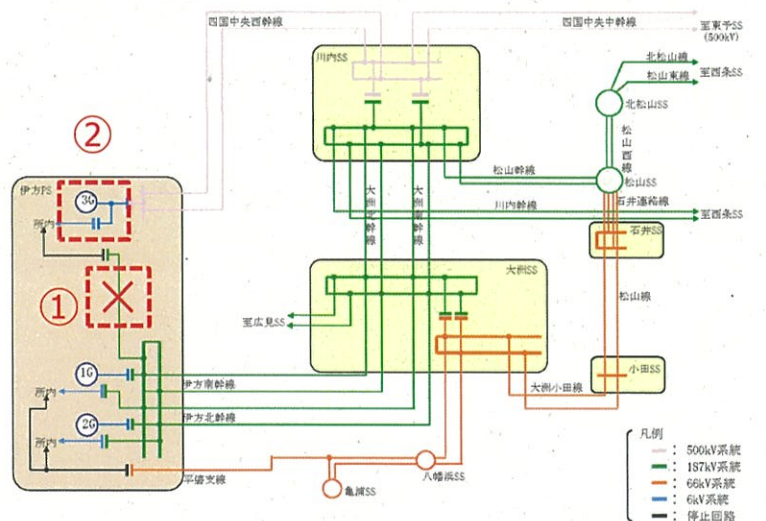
四国中央西幹線
四国中央中幹線
至東予SS (500kV)
川内SS
北松山線
松山東線
至西条SS
北松山SS
松山西線
②
松山幹線
松山SS
伊方PS
3G
所内
石井連絡線
川内幹線
至西条SS
大洲北幹線
大洲南幹線
石井SS
①
大洲SS
松山線
至広見SS
1G
伊方南幹線
小田SS
所内
大洲小田線
伊方北幹線
2G
所内
凡例
500kV系統
187kV系統
66kV系統
6kV系統
停止回路
八幡浜SS
平碆支線
亀浦SS